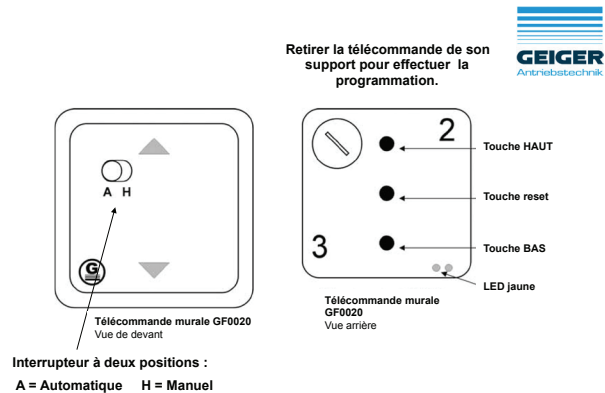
GEIGER
Antriebstechnik

Retirer la télécommande de son support pour effectuer la programmation.

A H

G

2

Touche HAUT

Touche reset

3

Touche BAS

LED jaune

Télécommande murale GF0020
Vue de devant

Télécommande murale GF0020
Vue arrière

Interrupteur à deux positions :

A = Automatique H = Manuel